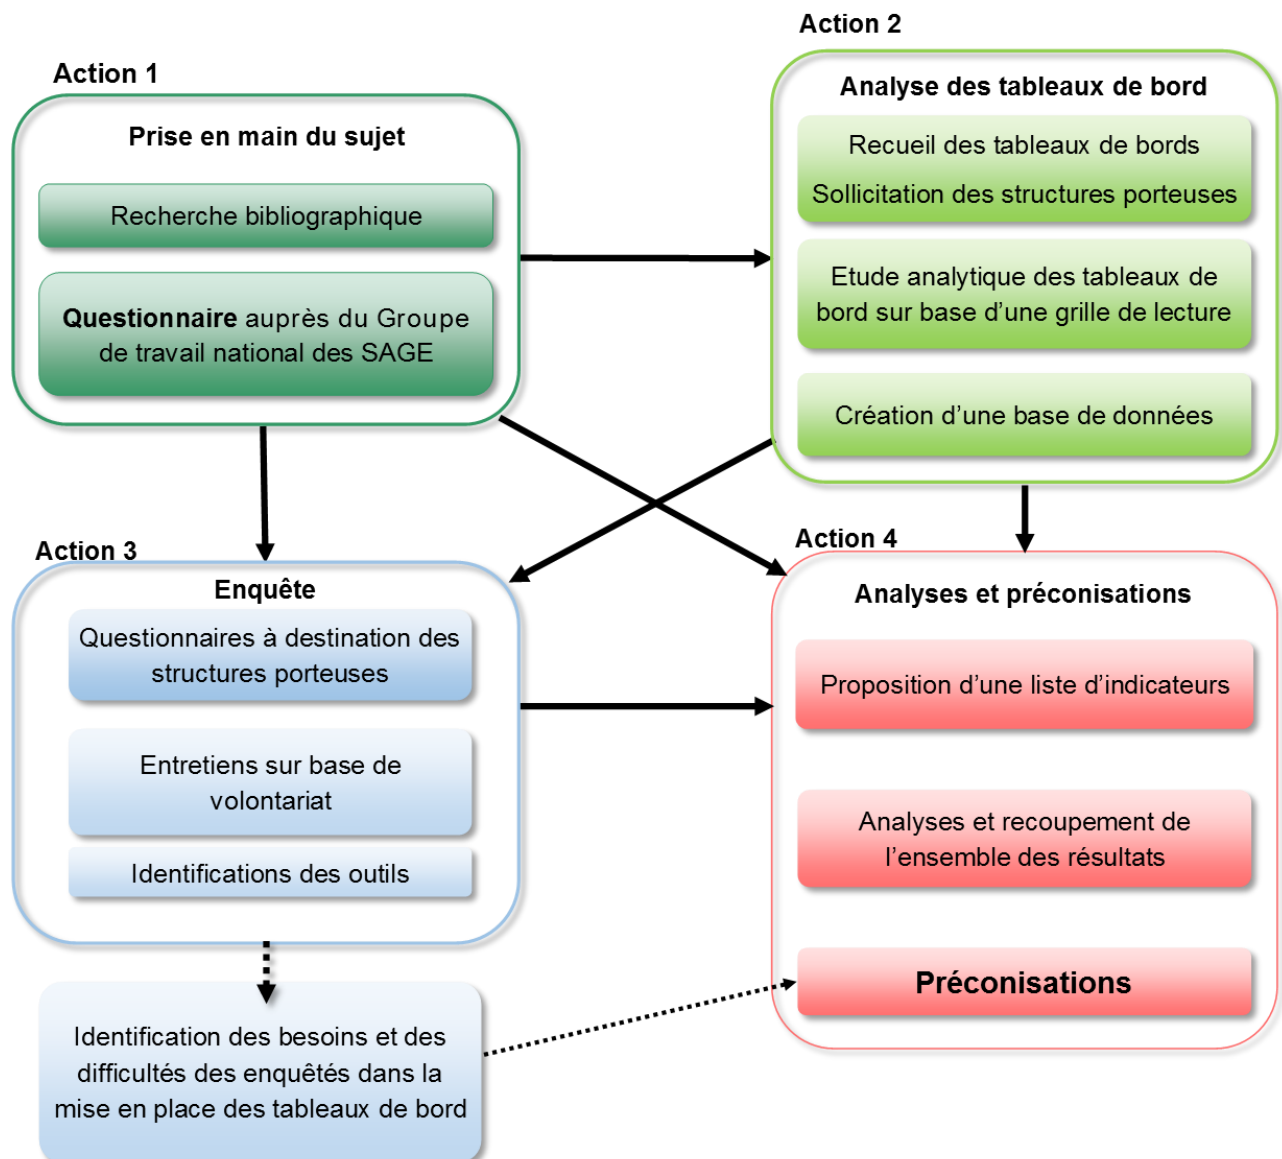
Action 1

Prise en main du sujet

Recherche bibliographique

Questionnaire auprès du Groupe de travail national des SAGE

Action 2

Analyse des tableaux de bord

Recueil des tableaux de bords

Sollicitation des structures porteuses

Etude analytique des tableaux de bord sur base d'une grille de lecture

Création d'une base de données

Action 3

Enquête

Questionnaires à destination des structures porteuses

Entretiens sur base de volontariat

Identifications des outils

Action 4

Analyses et préconisations

Proposition d'une liste d'indicateurs

Analyses et recoupement de l'ensemble des résultats

Préconisations

Identification des besoins et des difficultés des enquêtés dans la mise en place des tableaux de bord